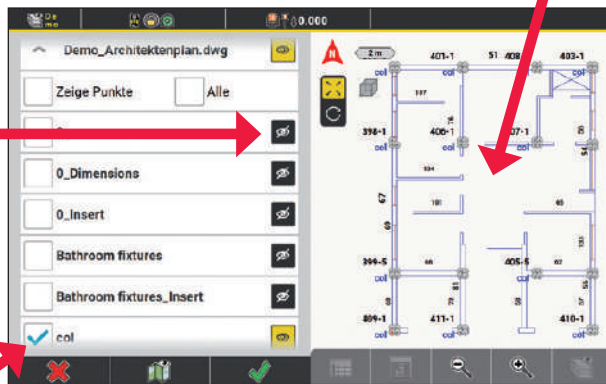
0.000

Demo_Architektenplan.dwg

Zeige Punkte

Alle

0

0_Dimensions

0_Insert

Bathroom fixtures

Bathroom fixtures_Insert

col

N

2 m

401-1

51

408

403-1

col

col

col

137

398-1

406-1

07-1

col

col

col

104

67

101

65

399-5

405-5

col

col

409-1

411-1

410-1

col

col

col